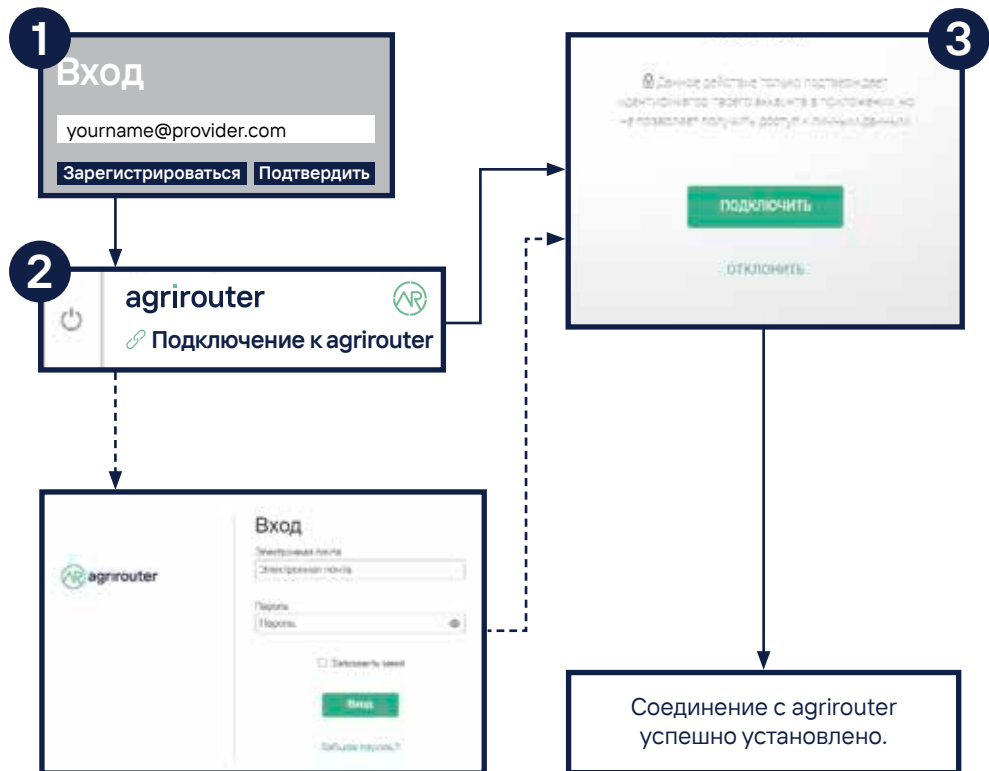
1

Вход

yourname@provider.com

Зарегистрироваться Подтвердить

2

agrirouter

AR

Подключение к agrirouter

3

Данное действие только подтверждает идентичность твоего аккаунта в приложении, но не позволяет получить доступ к личным данным.

ПОДКЛЮЧИТЬ

ОТКЛОНИТЬ

agrirouter

Вход

Электронная почта

Электронная почта

Пароль

Пароль

Запомнить меня

Вход

Забыли пароль?

Соединение с agrirouter успешно установлено.